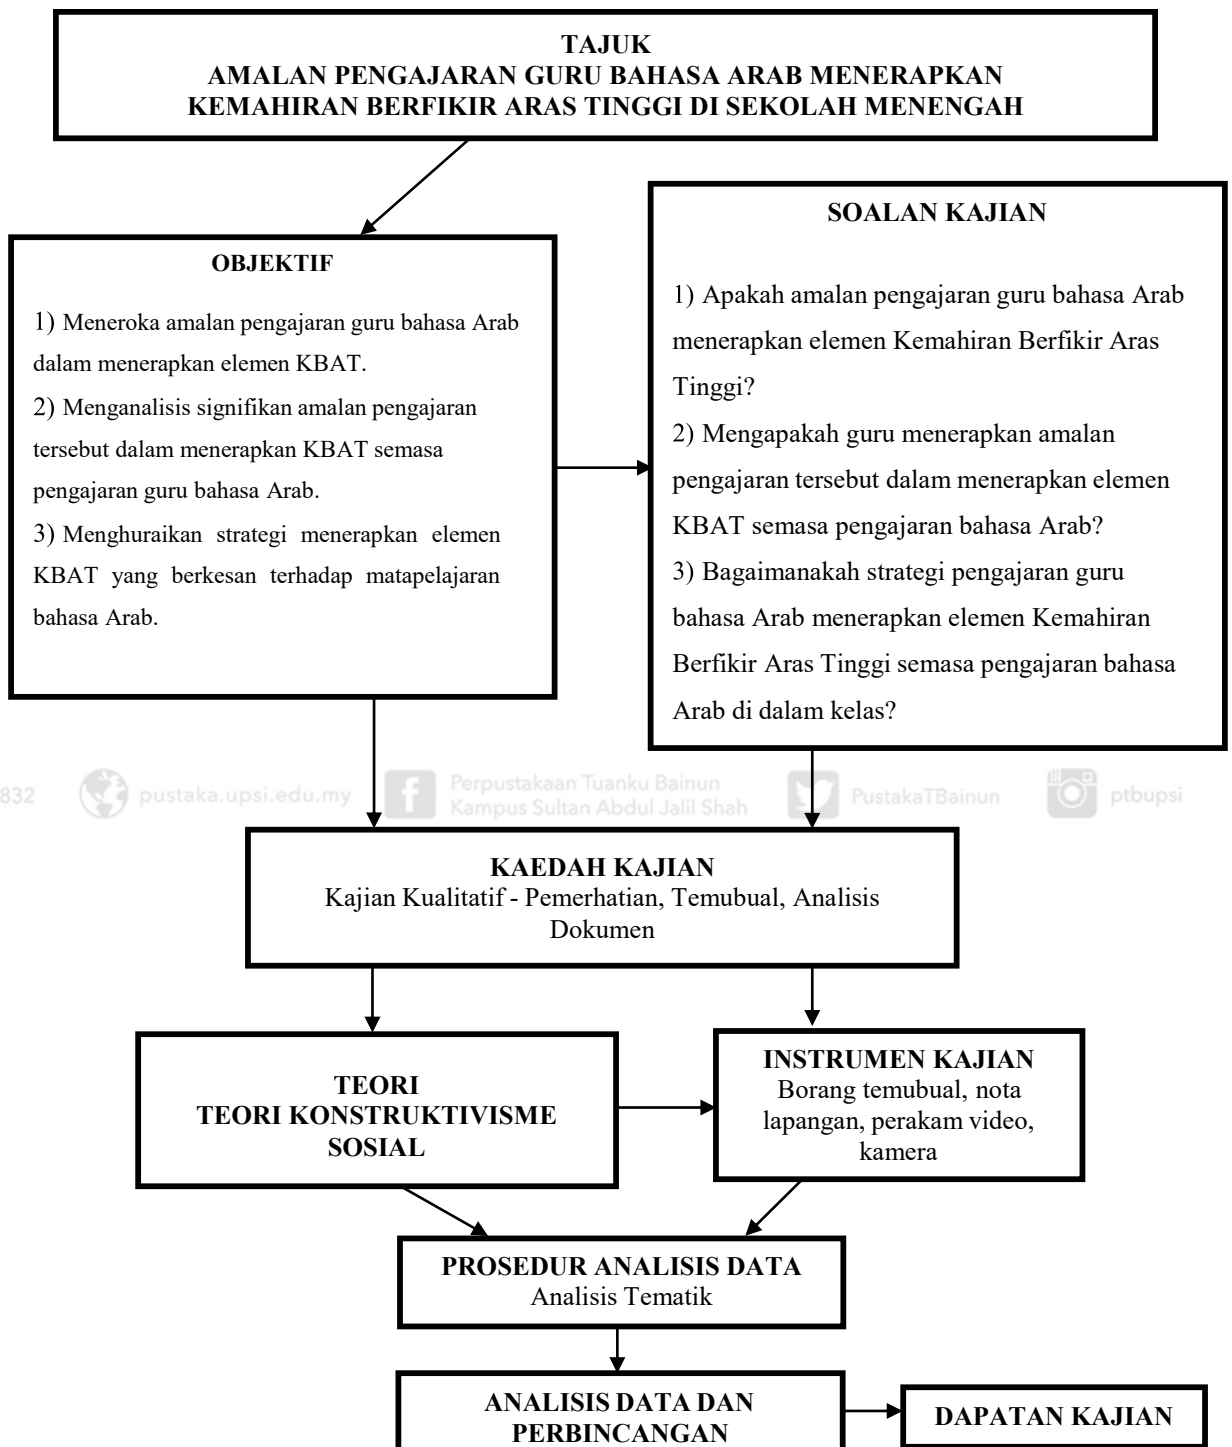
TAJUK
AMALAN PENGAJARAN GURU BAHASA ARAB MENERAPKAN KEMAHIRAN BERFIKIR ARAS TINGGI DI SEKOLAH MENENGAH

OBJEKTIF

1) Meneroka amalan pengajaran guru bahasa Arab dalam menerapkan elemen KBAT.
2) Menganalisis signifikan amalan pengajaran tersebut dalam menerapkan KBAT semasa pengajaran guru bahasa Arab.
3) Menghuraikan strategi menerapkan elemen KBAT yang berkesan terhadap matapelajaran bahasa Arab.

SOALAN KAJIAN

1) Apakah amalan pengajaran guru bahasa Arab menerapkan elemen Kemahiran Berfikir Aras Tinggi?
2) Mengapakah guru menerapkan amalan pengajaran tersebut dalam menerapkan elemen KBAT semasa pengajaran bahasa Arab?
3) Bagaimanakah strategi pengajaran guru bahasa Arab menerapkan elemen Kemahiran Berfikir Aras Tinggi semasa pengajaran bahasa Arab di dalam kelas?

832 pustaka.upsi.edu.my Perpustakaan Tuanku Bainun Kampus Sultan Abdul Jalil Shah PustakaTBainun ptbupsi

KAEDAH KAJIAN
Kajian Kualitatif - Pemerhatian, Temubual, Analisis Dokumen

TEORI
TEORI KONSTRUKTIVISME SOSIAL

INSTRUMEN KAJIAN
Borang temubual, nota lapangan, perakam video, kamera

PROSEDUR ANALISIS DATA
Analisis Tematik

ANALISIS DATA DAN PERBINCANGAN

DAPATAN KAJIAN